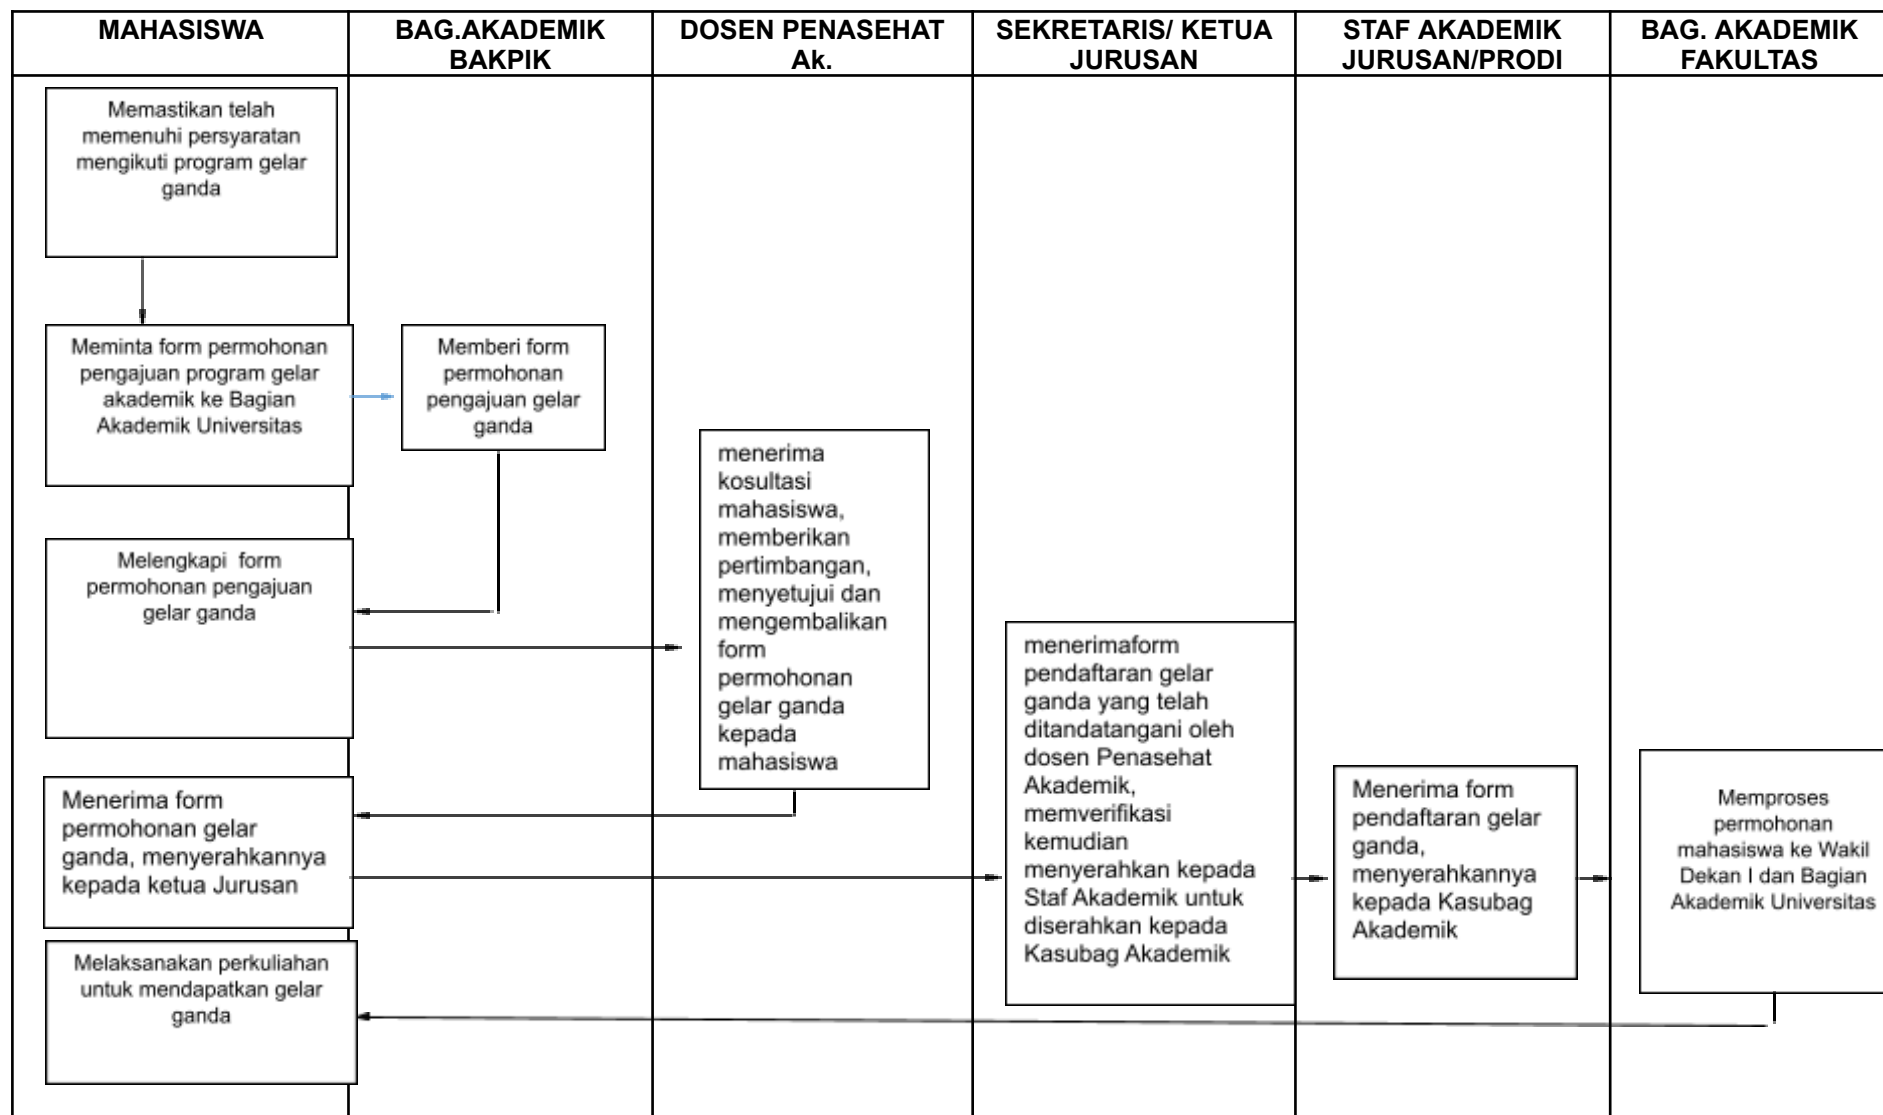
| MAHASISWA | BAG.AKADEMIK BAKPIK | DOSEN PENASEHAT Ak. | SEKRETARIS/ KETUA JURUSAN | STAF AKADEMIK JURUSAN/PRODI | BAG. AKADEMIK FAKULTAS |
|---|---|---|---|---|---|

Memastikan telah memenuhi persyaratan mengikuti program gelar ganda

Meminta form permohonan pengajuan program gelar akademik ke Bagian Akademik Universitas

Memberi form permohonan pengajuan gelar ganda

menerima kosultasi mahasiswa, memberikan pertimbangan, menyetujui dan mengembalikan form permohonan gelar ganda kepada mahasiswa

Melengkapi form permohonan pengajuan gelar ganda

menerimaform pendaftaran gelar ganda yang telah ditandatangani oleh dosen Penasehat Akademik, memverifikasi kemudian menyerahkan kepada Staf Akademik untuk diserahkan kepada Kasubag Akademik

Menerima form permohonan gelar ganda, menyerahkannya kepada ketua Jurusan

Menerima form pendaftaran gelar ganda, menyerahkannya kepada Kasubag Akademik

Memproses permohonan mahasiswa ke Wakil Dekan I dan Bagian Akademik Universitas

Melaksanakan perkuliahan untuk mendapatkan gelar ganda